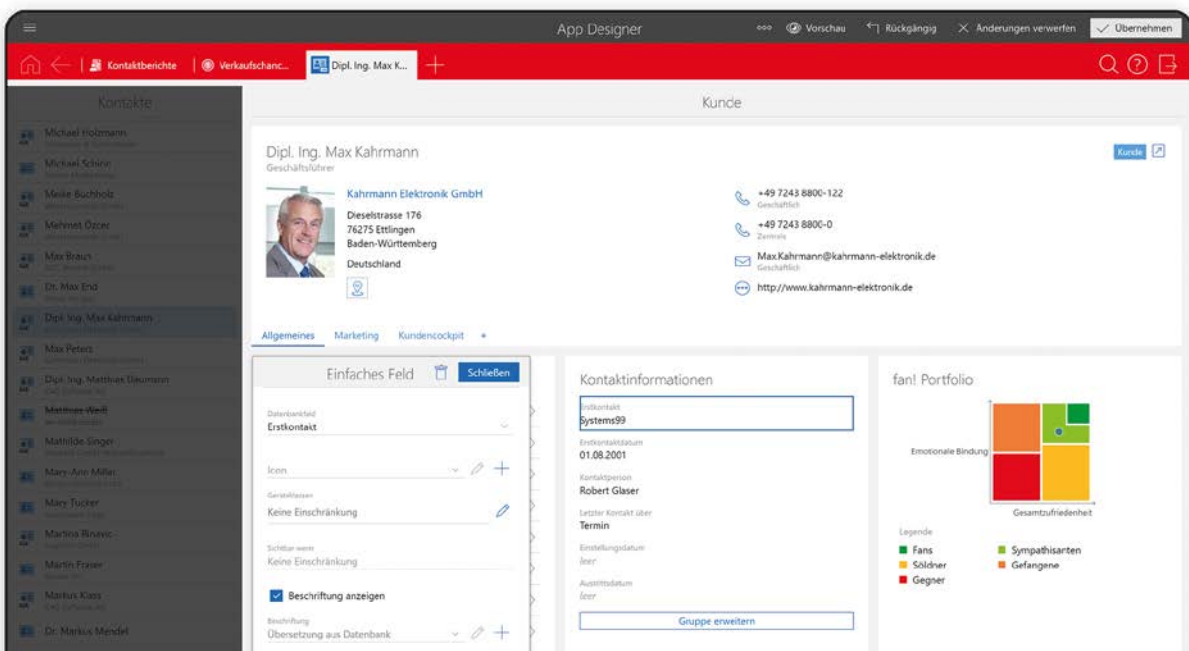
App Designer
Vorschau
Rückgängig
Änderungen verwerfen
Übernehmen

Kontaktberichte
Verkaufschanc...
Dipl. Ing. Max K...

Kontakte
Michael Holzmann
Michael Schirm
Meike Buchholz
Mehmet Özcer
Max Braun
Dr. Max End
Dipl. Ing. Max Kahrmann
Max Peters
Dipl. Ing. Matthias Baumann
Matthias Weiß
Mathilde Singer
Mary-Ann Miller
Mary Tucker
Martina Rinavic
Martin Fraser
Markus Kiass
Dr. Markus Mendel

Kunde

Dipl. Ing. Max Kahrmann
Geschäftsführer

Kunde

Kahrmann Elektronik GmbH
Dieselstrasse 176
76275 Ettlingen
Baden-Württemberg
Deutschland

+49 7243 8800-122
Geschäftlich
+49 7243 8800-0
Zentrale
Max.Kahrmann@kahrmann-elektronik.de
Geschäftlich
http://www.kahrmann-elektronik.de

Allgemeines Marketing Kundencockpit +

Einfaches Feld
Schließen
Datenbankfeld
Erstkontakt
Icon
Gestattetlassen
Keine Einschränkung
Sichtbar wenn
Keine Einschränkung
Beschriftung anzeigen
Beschriftung
Übersetzung aus Datenbank

Kontaktinformationen
Erstkontakt
Systems99
Erstkontaktdatum
01.08.2001
Kontaktperson
Robert Glaser
Letzter Kontakt über
Termin
Einstellungsdatum
leer
Austrittsdatum
leer
Gruppe erweitern

fan! Portfolio
Emotionale Bindung
Gesamtzufriedenheit
Legende
Fans
Sympathisanten
Söldner
Gefangene
Gegner